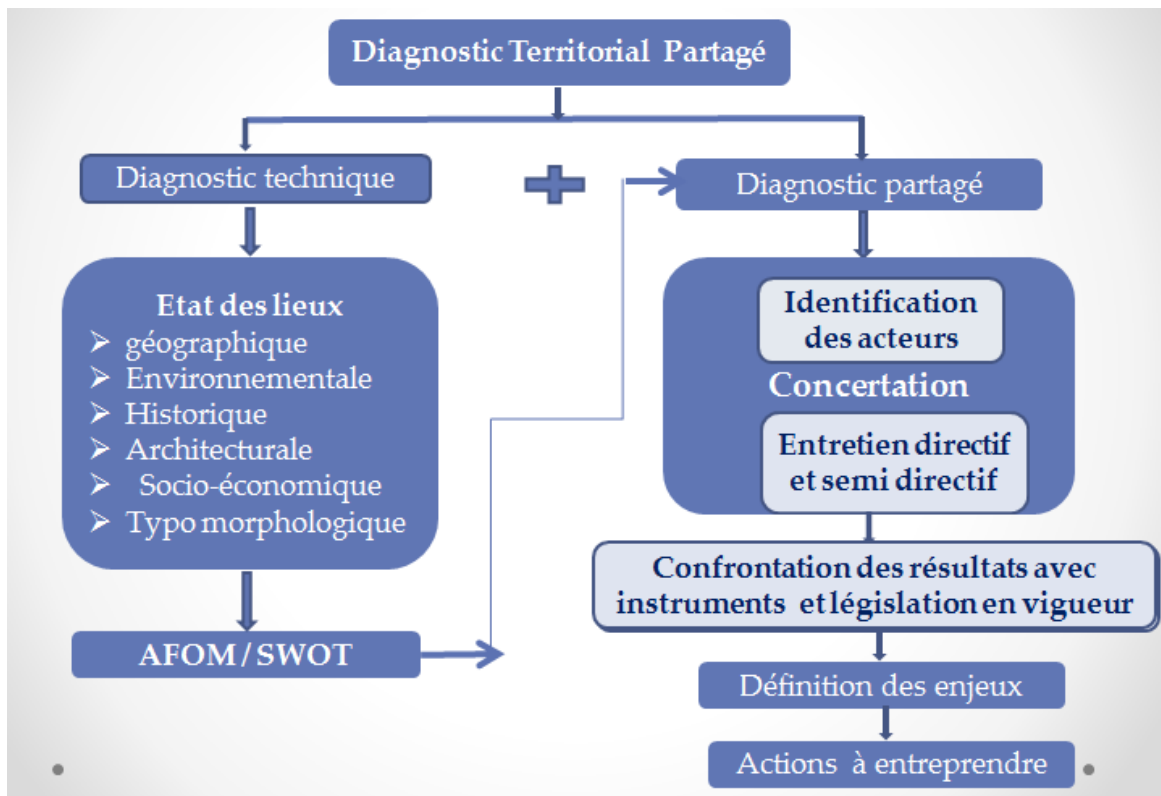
Diagnostic Territorial Partagé

Diagnostic technique

Etat des lieux
➢ géographique
➢ Environnementale
➢ Historique
➢ Architecturale
➢ Socio-économique
➢ Typo morphologique

AFOM / SWOT

Diagnostic partagé

Identification des acteurs

Concertation

Entretien directif et semi directif

Confrontation des résultats avec instruments et législation en vigueur

Définition des enjeux

Actions à entreprendre